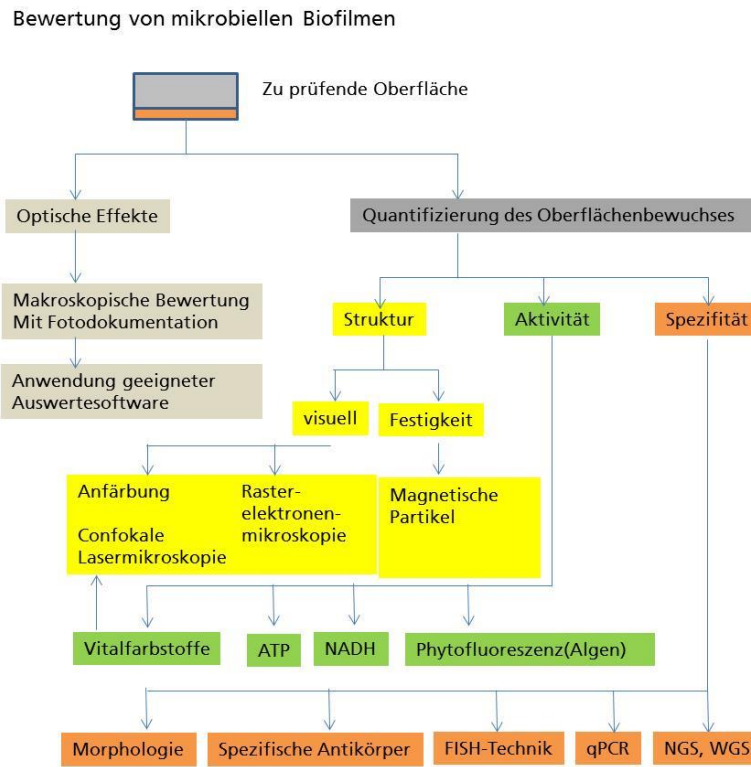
Bewertung von mikrobiellen Biofilmen

Zu prüfende Oberfläche

Optische Effekte

Quantifizierung des Oberflächenbewuchses

Makroskopische Bewertung Mit Fotodokumentation

Anwendung geeigneter Auswertesoftware

Struktur

Aktivität

Spezifität

visuell

Festigkeit

Anfärbung

Confokale Lasermikroskopie

Rasterelektronenmikroskopie

Magnetische Partikel

Vitalfarbstoffe

ATP

NADH

Phytofluoreszenz(Algen)

Morphologie

Spezifische Antikörper

FISH-Technik

qPCR

NGS, WGS